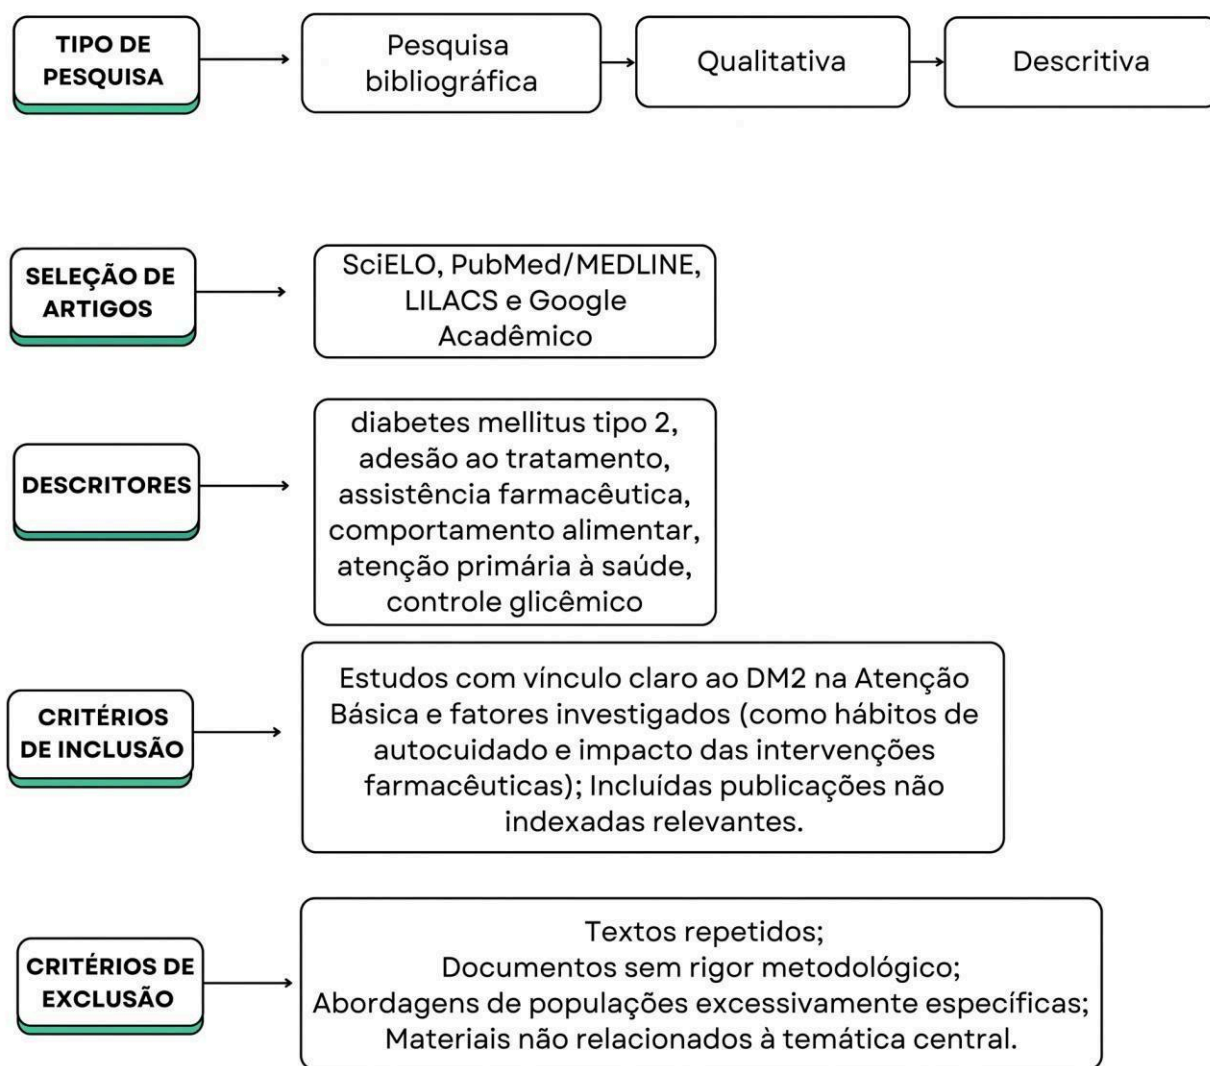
TIPO DE PESQUISA

Pesquisa bibliográfica

Qualitativa

Descritiva

SELEÇÃO DE ARTIGOS

SciELO, PubMed/MEDLINE, LILACS e Google Acadêmico

DESCRITORES

diabetes mellitus tipo 2, adesão ao tratamento, assistência farmacêutica, comportamento alimentar, atenção primária à saúde, controle glicêmico

CRITÉRIOS DE INCLUSÃO

Estudos com vínculo claro ao DM2 na Atenção Básica e fatores investigados (como hábitos de autocuidado e impacto das intervenções farmacêuticas); Incluídas publicações não indexadas relevantes.

CRITÉRIOS DE EXCLUSÃO

Textos repetidos;
Documentos sem rigor metodológico;
Abordagens de populações excessivamente específicas;
Materiais não relacionados à temática central.